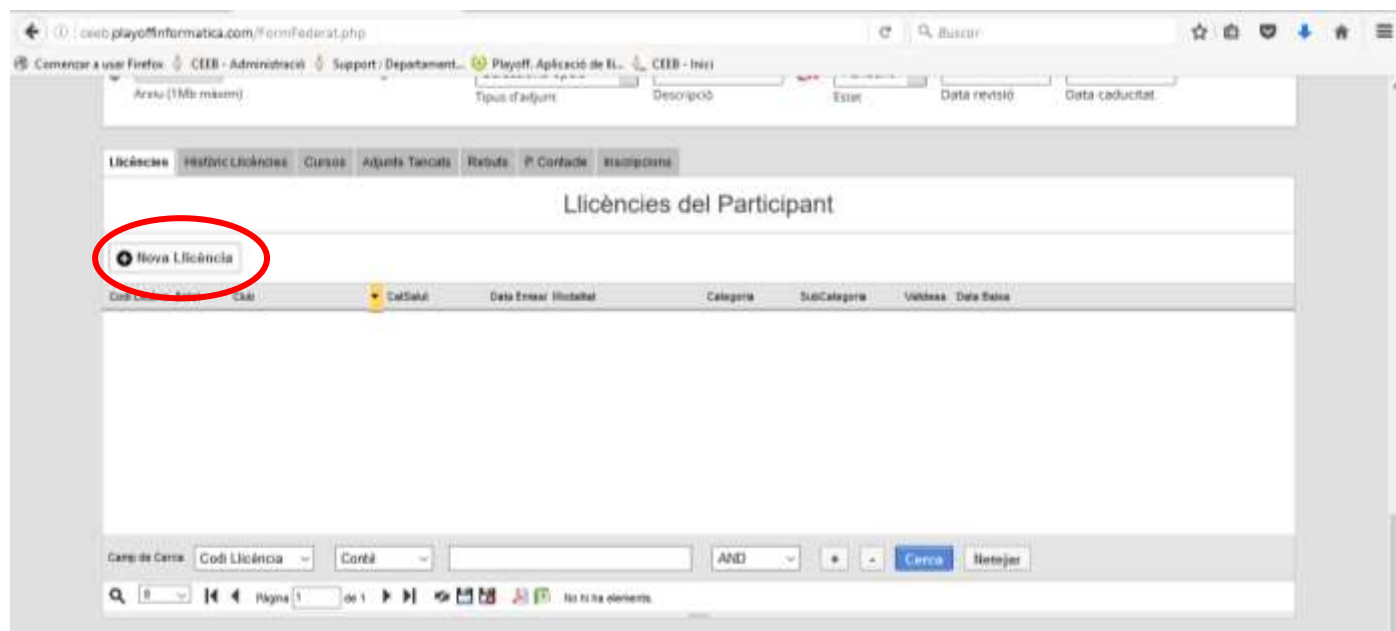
ceeb.playoffinformatica.com/FormFederat.php

Buscar

Comenzar a usar Firefox  CEEB - Administració  Support / Departament...  Playoff. Aplicació de li...  CEEB - Inici

Arxiu (1Mb màxim)   Tipus d'adjunt   Descripció   Estat   Data revisió   Data caducitat

Llicències   Històric Llicències   Cursos   Adjunts Tancats   Rebuts   P. Contacte   Inscripcions

Llicències del Participant

Nova Llicència

Codi Llicència   Any   Club   CatSalut   Data Emissió   Modalitat   Categoria   SubCategoria   Validesa   Data Baixa

Camp de Cerca   Codi Llicència   Conté   AND   +   -   Cerca   Netejar

Pàgina 1 de 1   No hi ha elements.